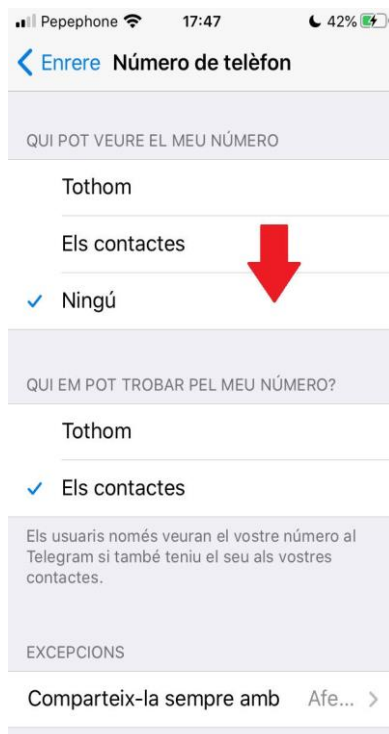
Pepephone 17:47 42%

Enrere Número de telèfon

QUI POT VEURE EL MEU NÚMERO

Tothom

Els contactes

✓ Ningú

QUI EM POT TROBAR PEL MEU NÚMERO?

Tothom

✓ Els contactes

Els usuaris només veuran el vostre número al Telegram si també teniu el seu als vostres contactes.

EXCEPCIONS

Comparteix-la sempre amb Afe... >